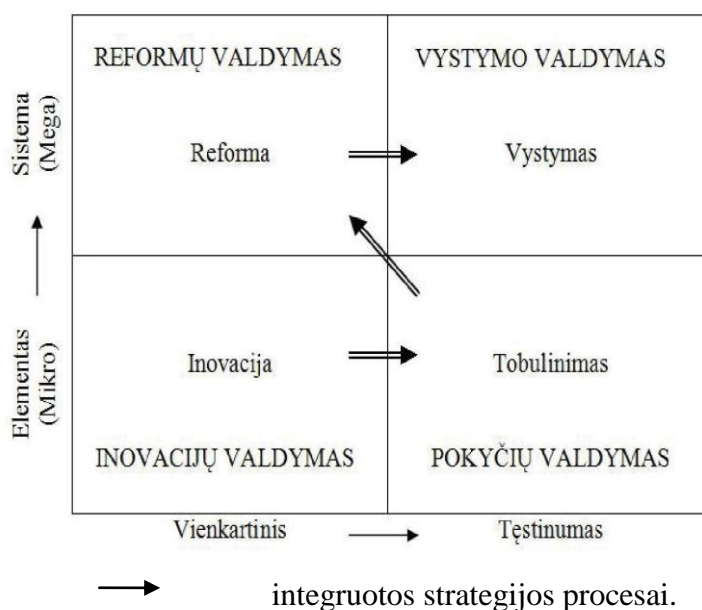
Sistema (Mega)

Elementas (Mikro)

REFORMŲ VALDYMAS

VYSTYMO VALDYMAS

Reforma

Vystymas

Inovacija

Tobulinimas

INOVACIJŲ VALDYMAS

POKYČIŲ VALDYMAS

Vienkartinis

Tęstinumas

integruotos strategijos procesai.